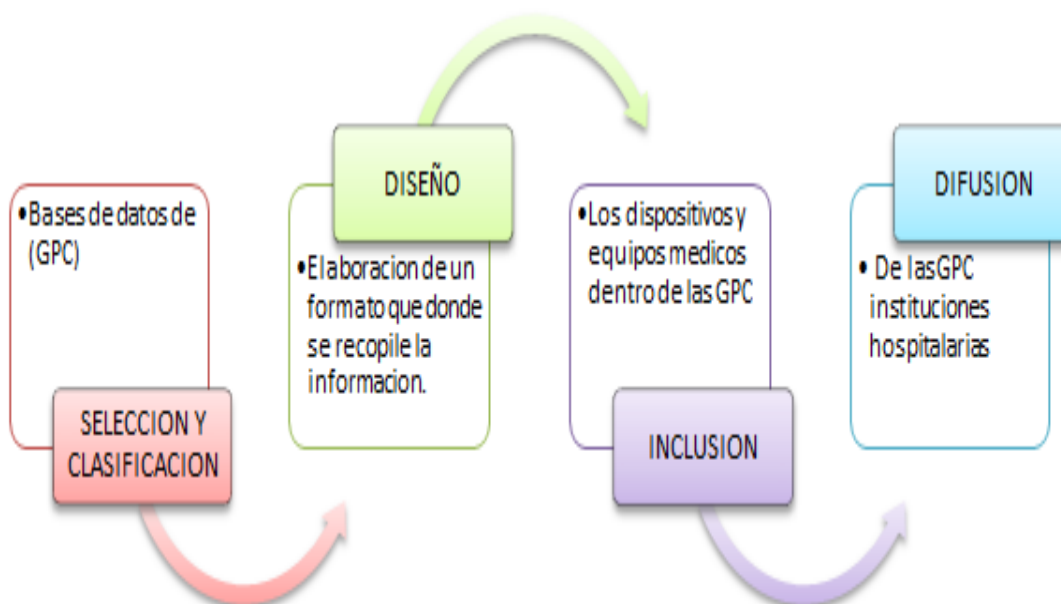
•Bases de datos de (GPC)

SELECCION Y CLASIFICACION

DISEÑO

•Elaboracion de un formato que donde se recopile la informacion.

•Los dispositivos y equipos medicos dentro de las GPC

INCLUSION

DIFUSION

• De las GPC instituciones hospitalarias